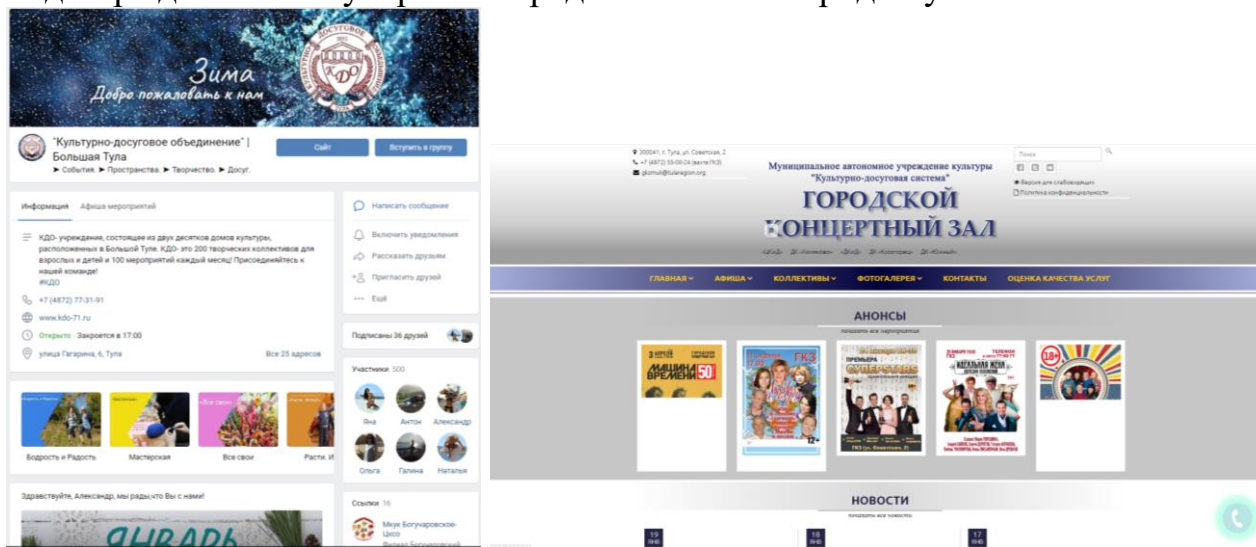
Зима
Добро пожаловать к нам

"Культурно-досуговое объединение" | Большая Тула
► События. ► Пространства. ► Творчество. ► Досуг.

Сайт
Вступить в группу

Информация Афиша мероприятий

КДО- учреждение, состоящее из двух десятков домов культуры, расположенных в Большой Туле. КДО- это 200 творческих коллективов для взрослых и детей и 100 мероприятий каждый месяц! Присоединяйтесь к нашей команде!
#КДО

+7 (4872) 77-31-91
www.kdo-71.ru
Открыто · Закроется в 17:00
улица Гагарина, 6, Тула
Все 25 адресов

Бодрость и Радость
Мастерская
Все свои
Расти, И

Здравствуйте, Александр, мы рады,что Вы с нами!

Написать сообщение
Включить уведомления
Рассказать друзьям
Пригласить друзей
Ещё

Подписаны 36 друзей

Участники 500
Яна Антон Александр
Ольга Галина Наталья

Ссылки 16
Мкук Богучаровское-Цисо

300041, г. Тула, ул. Советская, 2
+7 (4872) 55-00-24 (касса ГКЗ)
gkzmuk@tularegion.org

Муниципальное автономное учреждение культуры
"Культурно-досуговая система"
ГОРОДСКОЙ КОНЦЕРТНЫЙ ЗАЛ

Поиск
Версия для слабовидящих
Политика конфиденциальности

ГЛАВНАЯ
АФИША
КОЛЛЕКТИВЫ
ФОТОГАЛЕРЕЯ
КОНТАКТЫ
ОЦЕНКА КАЧЕСТВА УСЛУГ

АНОНСЫ
показать все мероприятия

МАШИНА ВРЕМЕНИ 50
ГКЗ
ПРЕМЬЕРА
18+

НОВОСТИ
показать все новости
19
18
17